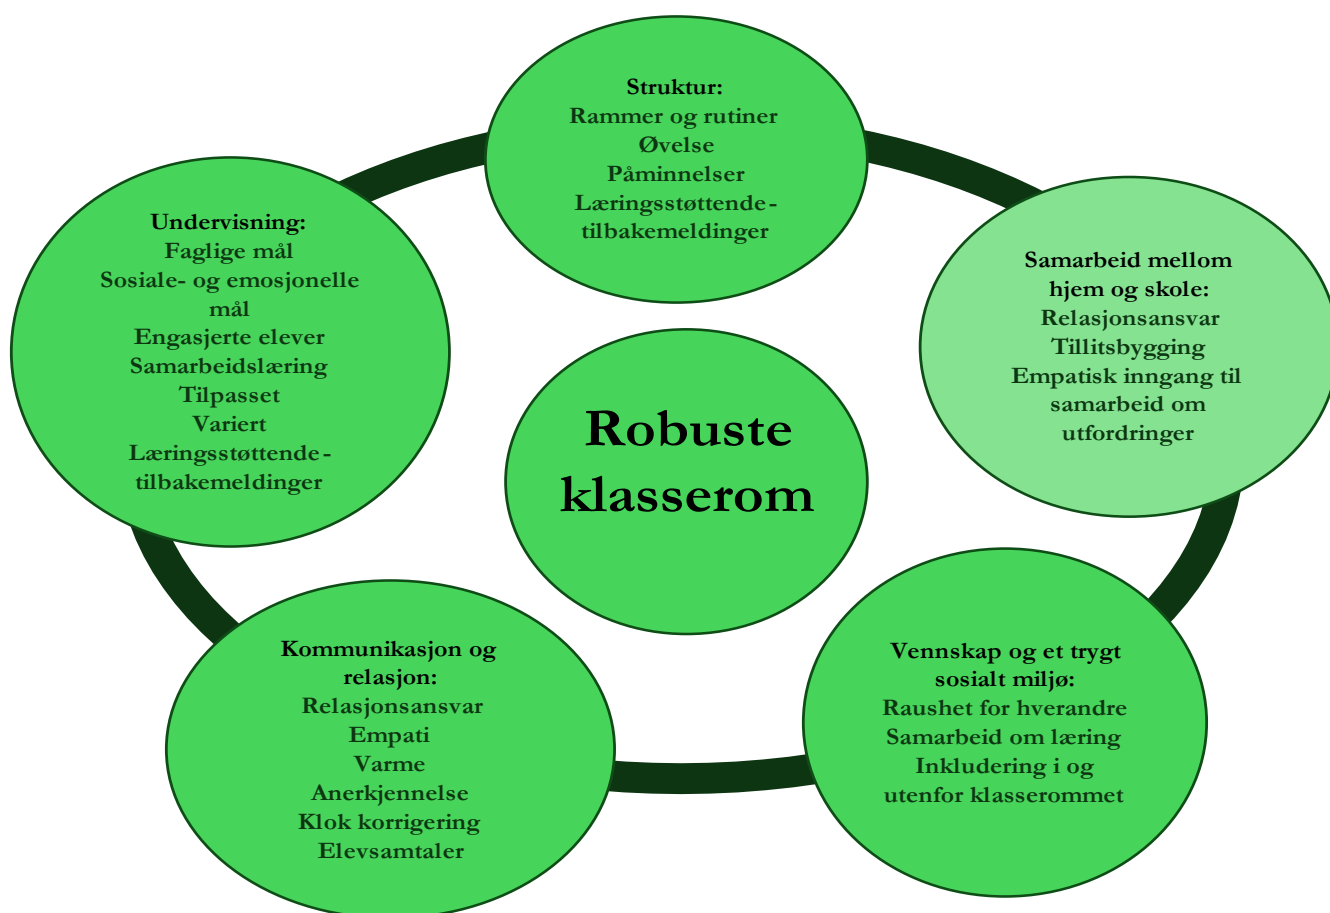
Struktur:
Rammer og rutiner
Øvelse
Påminnelser
Læringsstøttende-tilbakemeldinger

Samarbeid mellom hjem og skole:
Relasjonsansvar
Tillitsbygging
Empatisk inngang til samarbeid om utfordringer

Robuste klasserom

Undervisning:
Faglige mål
Sosiale- og emosjonelle mål
Engasjerte elever
Samarbeidslæring
Tilpasset
Variert
Læringsstøttende-tilbakemeldinger

Kommunikasjon og relasjon:
Relasjonsansvar
Empati
Varme
Anerkjennelse
Klok korrigering
Elevsamtaler

Vennskap og et trygt sosialt miljø:
Raushet for hverandre
Samarbeid om læring
Inkludering i og utenfor klasserommet